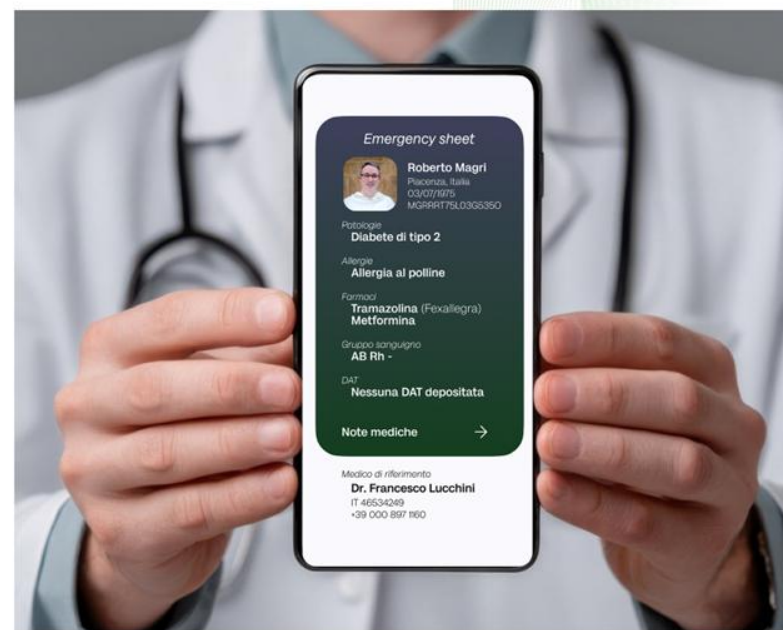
Emergency sheet

Roberto Magri
Piacenza, Italia
03/07/1975
MGRRRT75L03G535O

Patologie
Diabete di tipo 2

Allergie
Allergia al polline

Farmaci
Tramazolina (Fexallegra)
Metformina

Gruppo sanguigno
AB Rh -

DAT
Nessuna DAT depositata

Note mediche

Medico di riferimento
Dr. Francesco Lucchini
IT 46534249
+39 000 897 1160